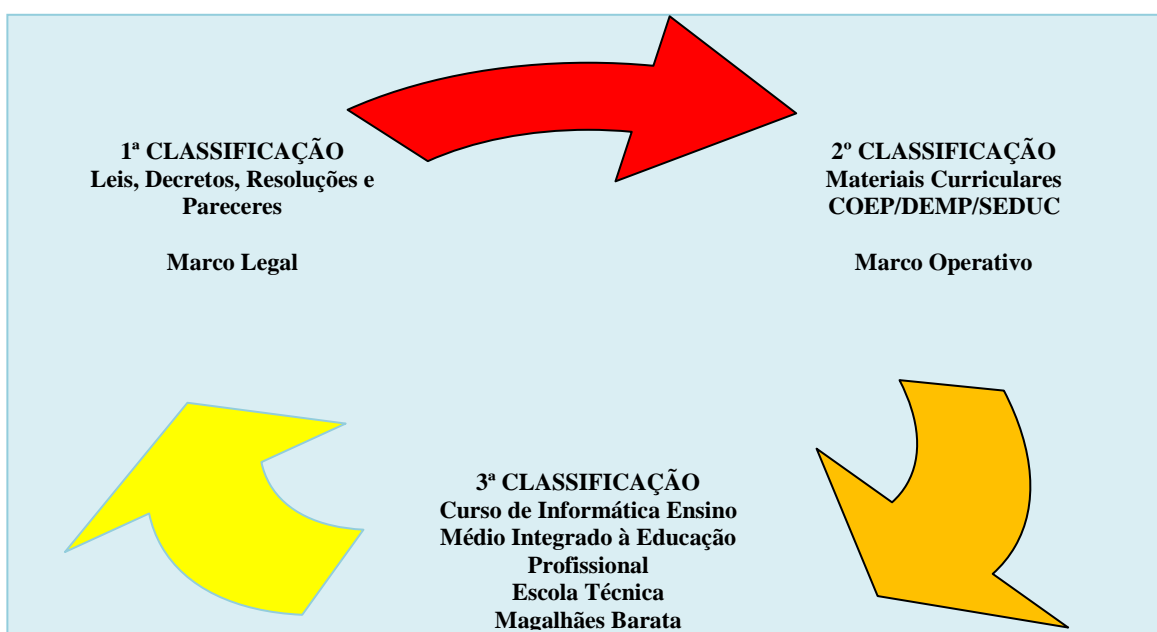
1ª CLASSIFICAÇÃO
Leis, Decretos, Resoluções e Pareceres

Marco Legal

2º CLASSIFICAÇÃO
Materiais Curriculares
COEP/DEMP/SEDUC

Marco Operativo

3ª CLASSIFICAÇÃO
Curso de Informática Ensino Médio Integrado à Educação Profissional
Escola Técnica
Magalhães Barata